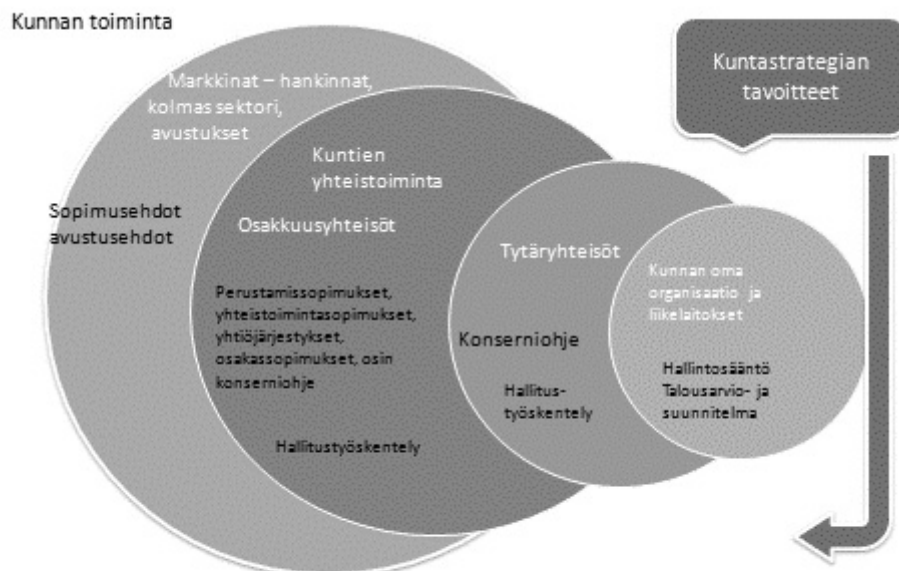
Kunnan toiminta

Kuntastrategian tavoitteet

Markkinat – hankinnat, kolmas sektori, avustukset

Sopimusehdot avustusehdot

Kuntien yhteistoiminta

Osakkuusyhteisöt

Perustamissopimukset, yhteistoimintasopimukset, yhtiöjärjestykset, osakassopimukset, osin konserniohje

Hallitustyöskentely

Tytäryhteisöt

Konserniohje

Hallitus-työskentely

Kunnan oma organisaatio ja liikelaitokset

Hallintosääntö Talousarvio- ja suunnitelma